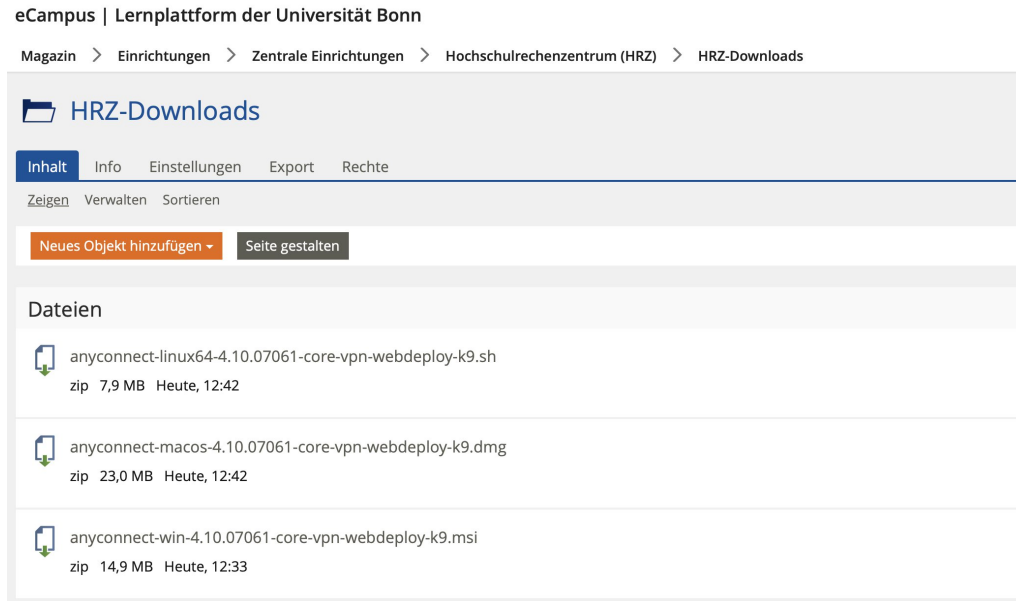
eCampus | Lernplattform der Universität Bonn

Magazin > Einrichtungen > Zentrale Einrichtungen > Hochschulrechenzentrum (HRZ) > HRZ-Downloads

HRZ-Downloads

Inhalt Info Einstellungen Export Rechte

Zeigen Verwalten Sortieren

Neues Objekt hinzufügen Seite gestalten

Dateien

anyconnect-linux64-4.10.07061-core-vpn-webdeploy-k9.sh
zip 7,9 MB Heute, 12:42

anyconnect-macos-4.10.07061-core-vpn-webdeploy-k9.dmg
zip 23,0 MB Heute, 12:42

anyconnect-win-4.10.07061-core-vpn-webdeploy-k9.msi
zip 14,9 MB Heute, 12:33